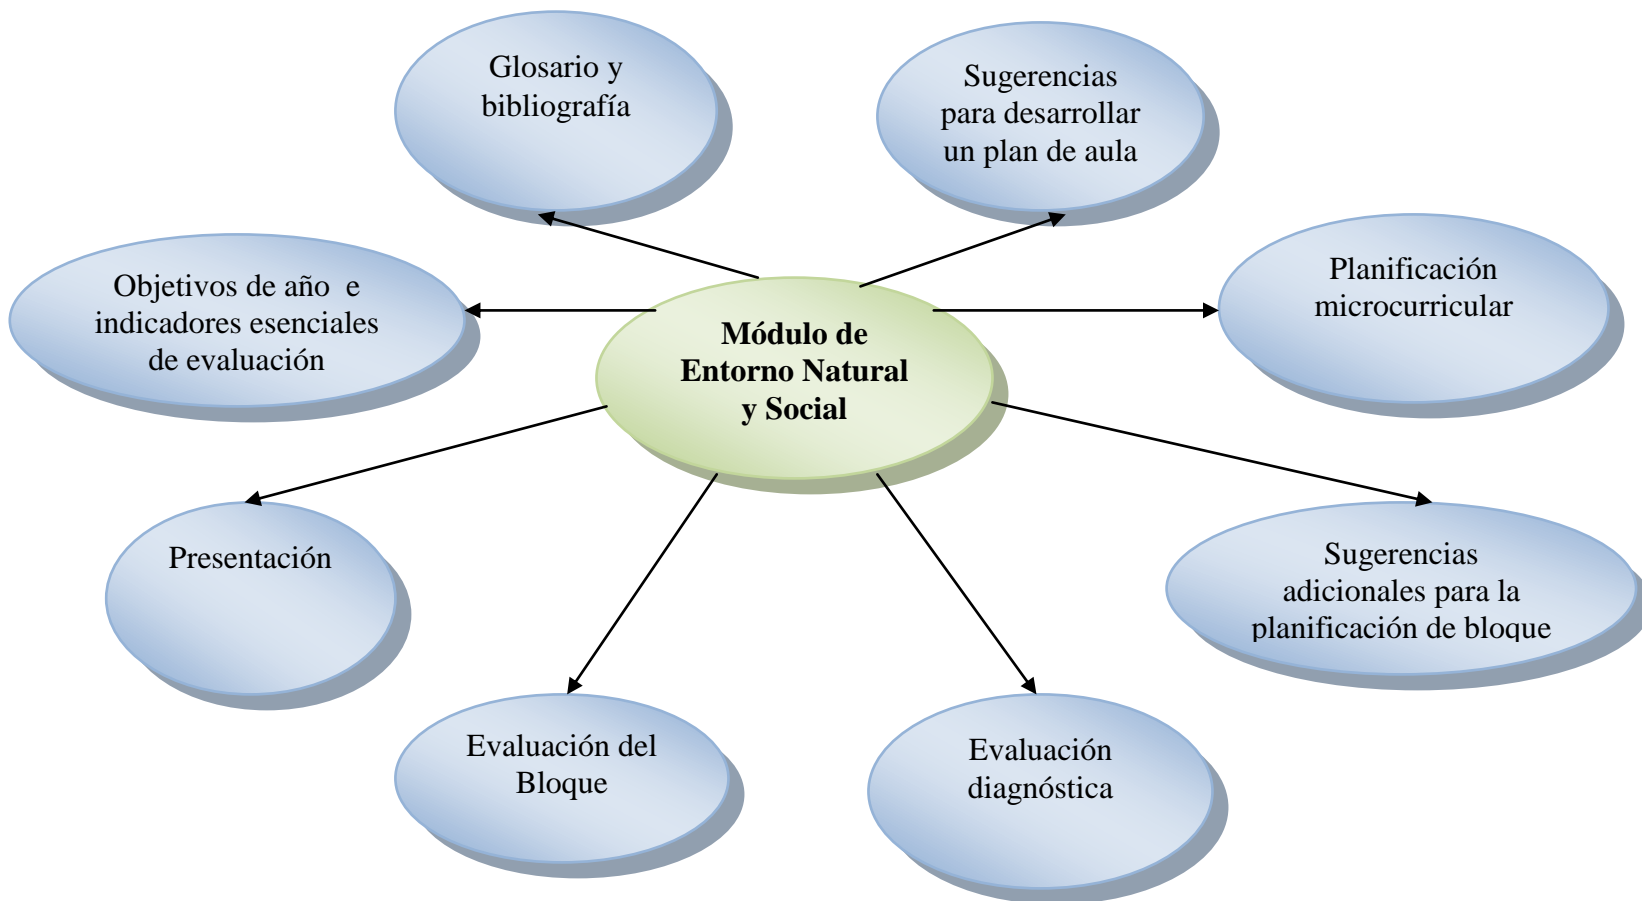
Glosario y bibliografía

Sugerencias para desarrollar un plan de aula

Objetivos de año e indicadores esenciales de evaluación

**Módulo de Entorno Natural y Social**

Planificación microcurricular

Presentación

Sugerencias adicionales para la planificación de bloque

Evaluación del Bloque

Evaluación diagnóstica